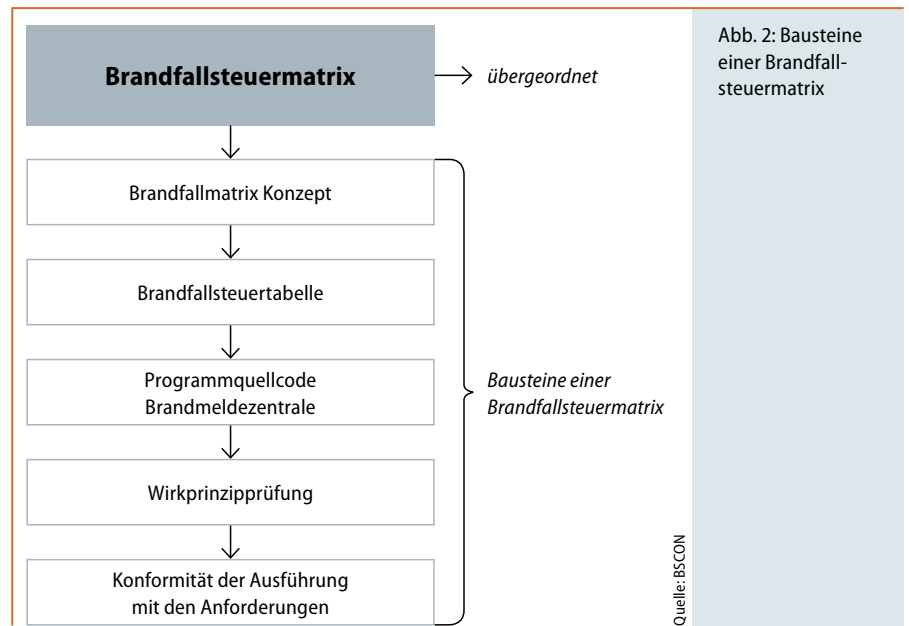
Brandfallsteuermatrix

übergeordnet

Brandfallmatrix Konzept

Brandfallsteuertabelle

Programmquellcode Brandmeldezentrale

Wirkprinzipprüfung

Konformität der Ausführung mit den Anforderungen

Bausteine einer Brandfallsteuermatrix

Quelle: BSCON

Abb. 2: Bausteine einer Brandfallsteuermatrix